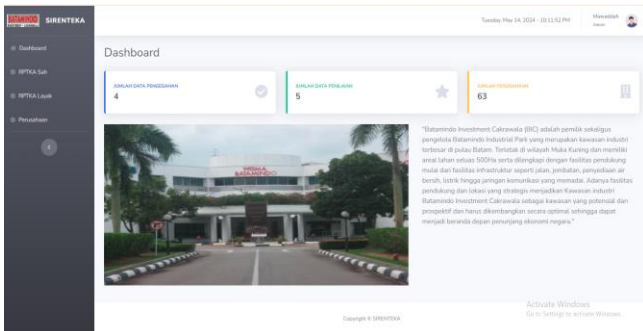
BATAMINDO SIRENTEKA

Dashboard
RPTKA Sah
RPTKA Layak
Perusahaan

Tuesday, May 14, 2024 - 10:11:52 PM
Muwaddah
Admin

Dashboard

JUMLAH DATA PENGESAHAN
4

JUMLAH DATA PENILAIAN
5

JUMLAH PERUSAHAAN
63

WISMA BATAMINDO

"Batamindo Investment Cakrawala (BIC) adalah pemilik sekaligus pengelola Batamindo Industrial Park yang merupakan kawasan industri terbesar di pulau Batam. Terletak di wilayah Muka Kuning dan memiliki areal lahan seluas 500Ha serta dilengkapi dengan fasilitas pendukung mulai dari fasilitas infrastruktur seperti jalan, jembatan, penyediaan air bersih, listrik hingga jaringan komunikasi yang memadai. Adanya fasilitas pendukung dan lokasi yang strategis menjadikan Kawasan industri Batamindo Investment Cakrawala sebagai kawasan yang potensial dan prospektif dan harus dikembangkan secara optimal sehingga dapat menjadi beranda depan penunjang ekonomi negara."

Copyright © SIRENTEKA

Activate Windows
Go to Settings to activate Windows.